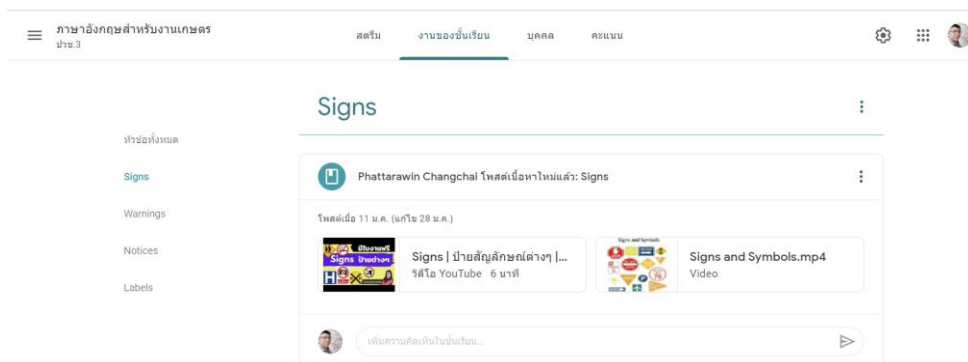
ภาษาอังกฤษสำหรับงานเกษตร
ปวช.3

สตรีม งานของชั้นเรียน บุคคล คะแนน

Signs

หัวข้อทั้งหมด
Signs
Warnings
Notices
Labels

Phattarawin Changchai โพสต์เนื้อหาใหม่แล้ว: Signs

โพสต์เมื่อ 11 ม.ค. (แก้ไข 28 ม.ค.)

Signs | ป้ายสัญลักษณ์ต่างๆ |...
วิดีโอ YouTube 6 นาที

Signs and Symbols.mp4
Video

เพิ่มความคิดเห็นในชั้นเรียน...